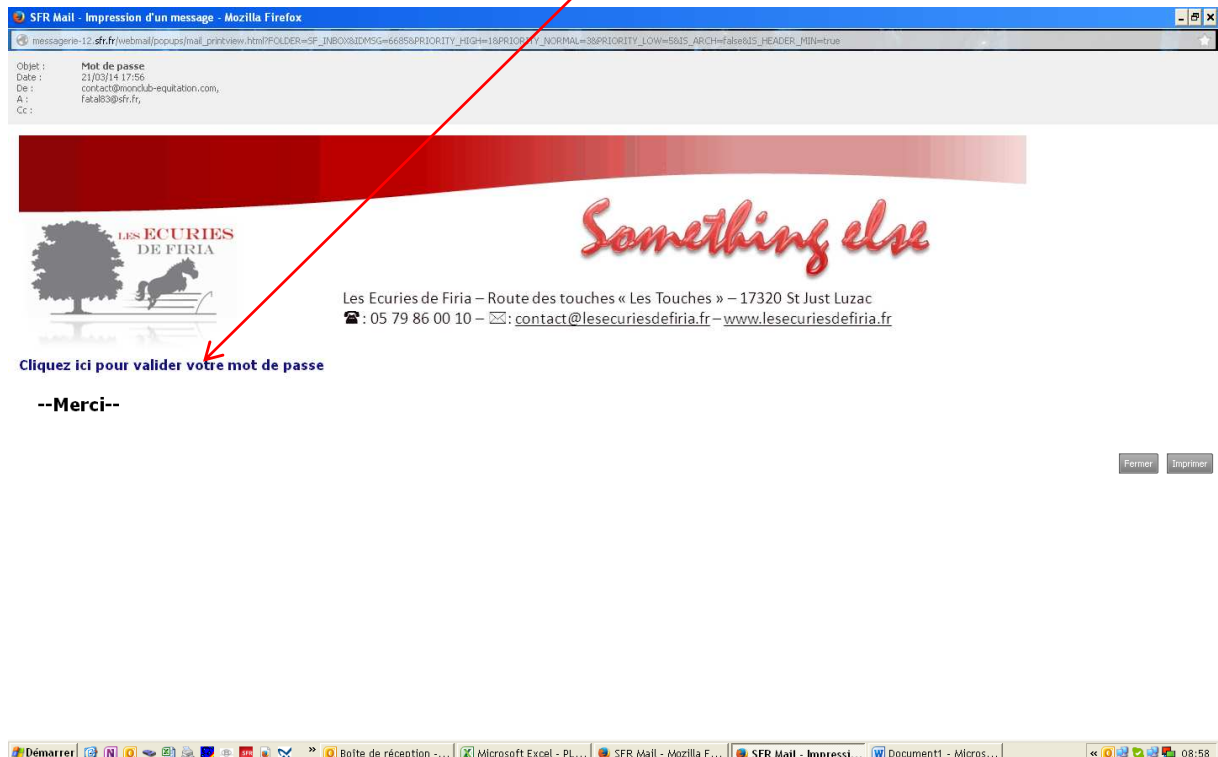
SFR Mail - Impression d'un message - Mozilla Firefox

messagerie-12.sfr.fr/webmail/popups/mail_printview.html?FOLDER=SF_INBOX&IDMSG=6685&PRIORITY_HIGH=1&PRIORITY_NORMAL=3&PRIORITY_LOW=5&IS_ARCH=false&IS_HEADER_MIN=true

Objet : Mot de passe
Date : 21/03/14 17:56
De : contact@monclub-equitation.com,
A : fatal83@sfr.fr,
Cc :

LES ECURIES DE FIRIA

Something else

Les Ecuries de Firia – Route des touches « Les Touches » – 17320 St Just Luzac
: 05 79 86 00 10 – : contact@lesecuriesdefiria.fr – www.lesecuriesdefiria.fr

Cliquez ici pour valider votre mot de passe

--Merci--

Fermer Imprimer

Démarrer | Boîte de réception -... | Microsoft Excel - PL... | SFR Mail - Mozilla F... | SFR Mail - Impressi... | Document1 - Micros... | 08:58